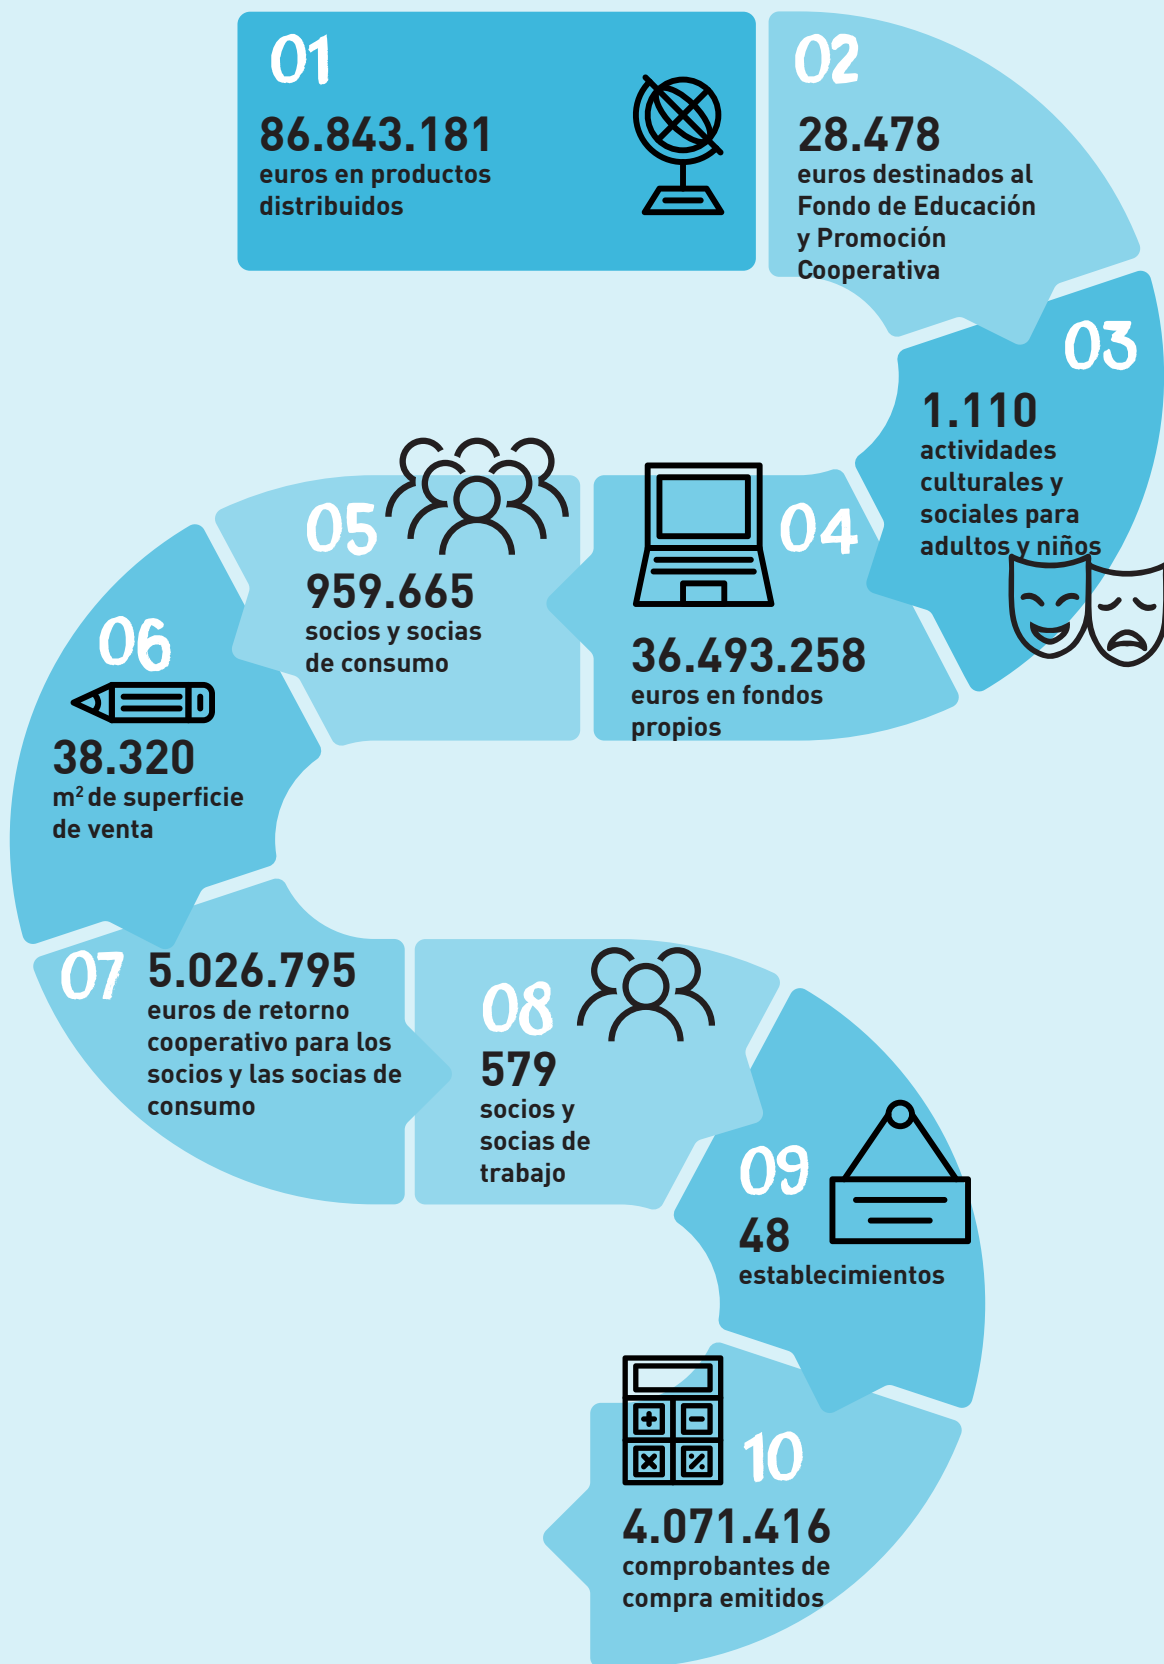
01
86.843.181
euros en productos distribuidos

02
28.478
euros destinados al Fondo de Educación y Promoción Cooperativa

03
1.110
actividades culturales y sociales para adultos y niños

04
36.493.258
euros en fondos propios

05
959.665
socios y socias de consumo

06
38.320
m$^2$ de superficie de venta

07
5.026.795
euros de retorno cooperativo para los socios y las socias de consumo

08
579
socios y socias de trabajo

09
48
establecimientos

10
4.071.416
comprobantes de compra emitidos